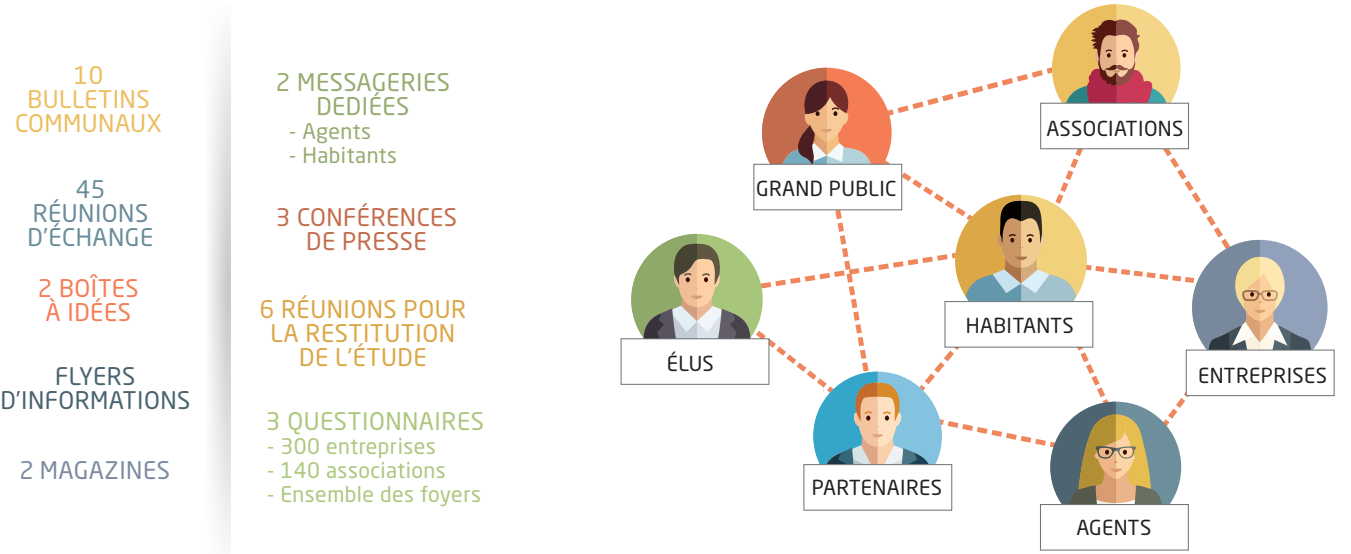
10
BULLETINS
COMMUNAUX

45
RÉUNIONS
D'ÉCHANGE

2 BOÎTES
À IDÉES

FLYERS
D'INFORMATIONS

2 MAGAZINES

2 MESSAGERIES
DEDIÉES
- Agents
- Habitants

3 CONFÉRENCES
DE PRESSE

6 RÉUNIONS POUR
LA RESTITUTION
DE L'ÉTUDE

3 QUESTIONNAIRES
- 300 entreprises
- 140 associations
- Ensemble des foyers

ASSOCIATIONS

GRAND PUBLIC

HABITANTS

ÉLUS

ENTREPRISES

PARTENAIRES

AGENTS